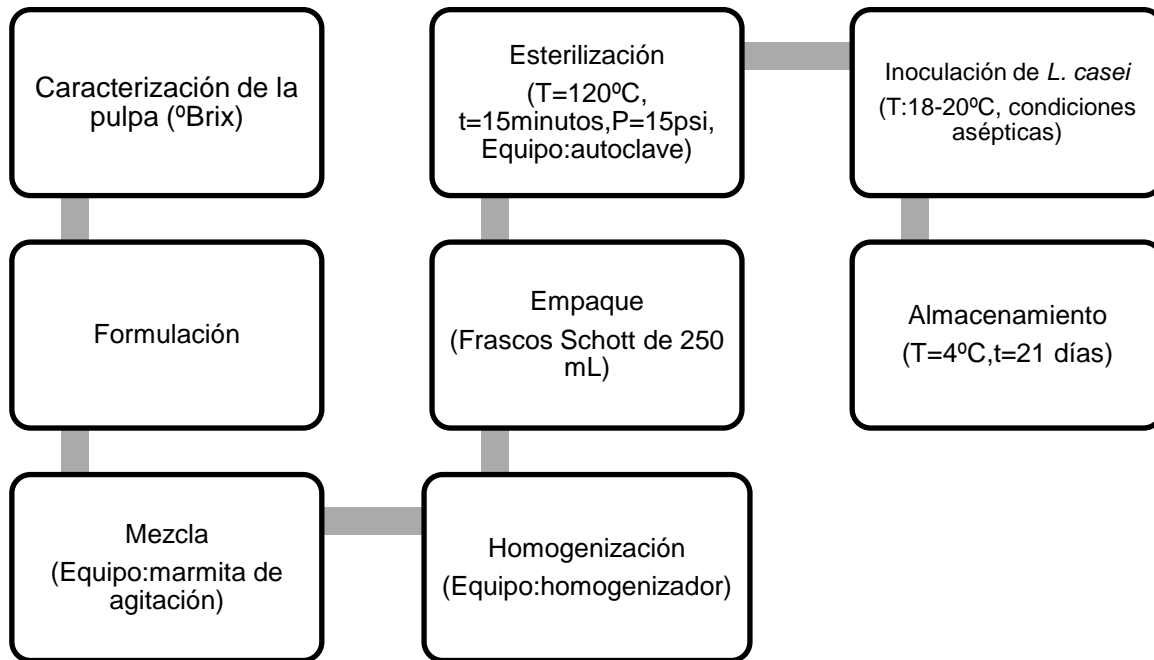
Caracterización de la pulpa (ºBrix)

Formulación

Mezcla (Equipo:marmita de agitación)

Homogenización (Equipo:homogenizador)

Empaque (Frascos Schott de 250 mL)

Esterilización (T=120ºC, t=15minutos,P=15psi, Equipo:autoclave)

Inoculación de L. casei (T:18-20ºC, condiciones asépticas)

Almacenamiento (T=4ºC,t=21 días)